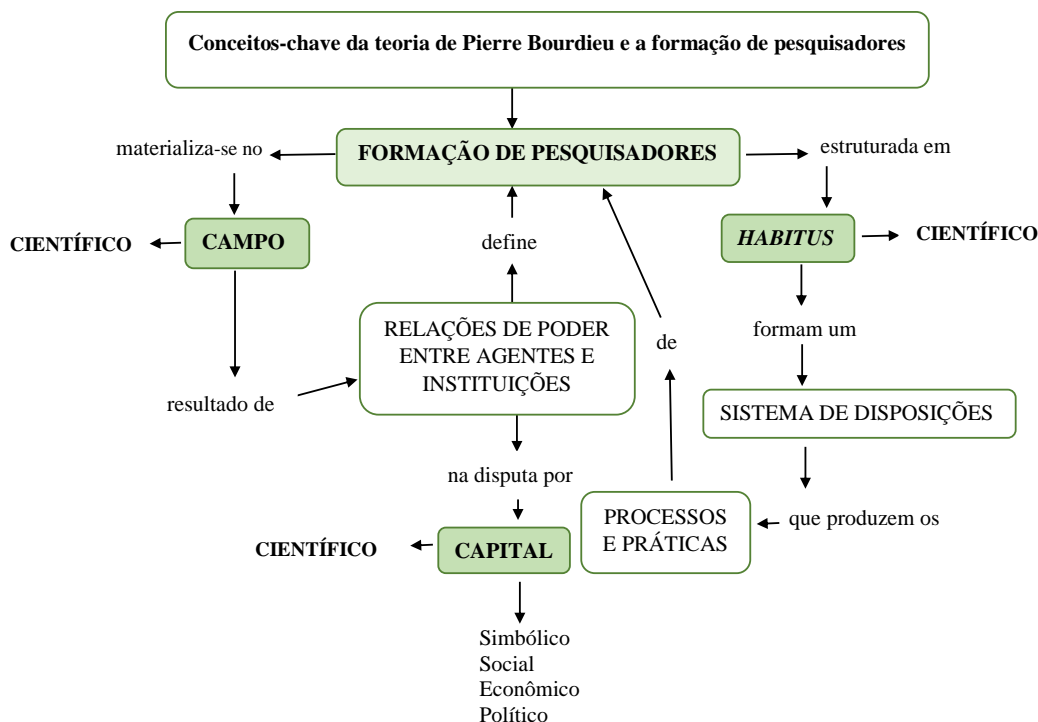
Conceitos-chave da teoria de Pierre Bourdieu e a formação de pesquisadores

materializa-se no

FORMAÇÃO DE PESQUISADORES

estruturada em

CIENTÍFICO

CAMPO

define

HABITUS

CIENTÍFICO

RELAÇÕES DE PODER ENTRE AGENTES E INSTITUIÇÕES

de

formam um

resultado de

SISTEMA DE DISPOSIÇÕES

na disputa por

PROCESSOS E PRÁTICAS

que produzem os

CIENTÍFICO

CAPITAL

Simbólico
Social
Econômico
Político